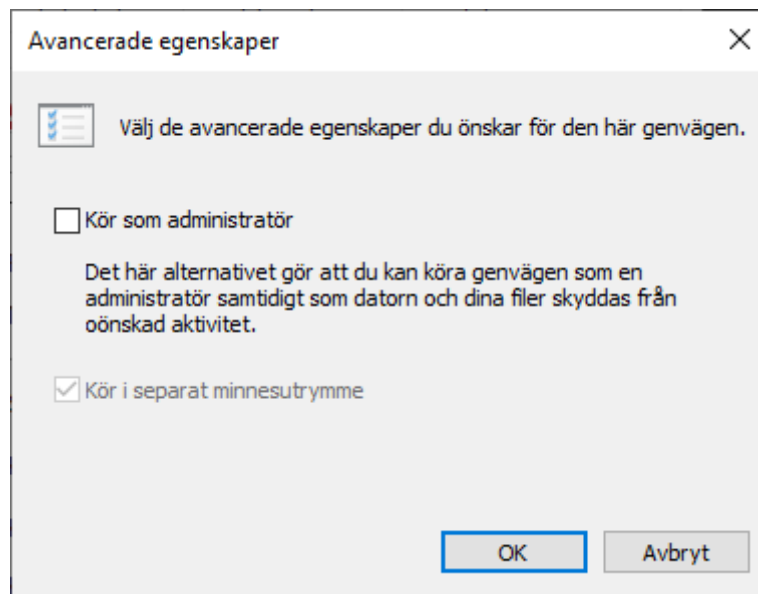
Avancerade egenskaper

Välj de avancerade egenskaper du önskar för den här genvägen.

Kör som administratör

Det här alternativet gör att du kan köra genvägen som en administratör samtidigt som datorn och dina filer skyddas från oönskad aktivitet.

Kör i separat minnesutrymme

OK

Avbryt